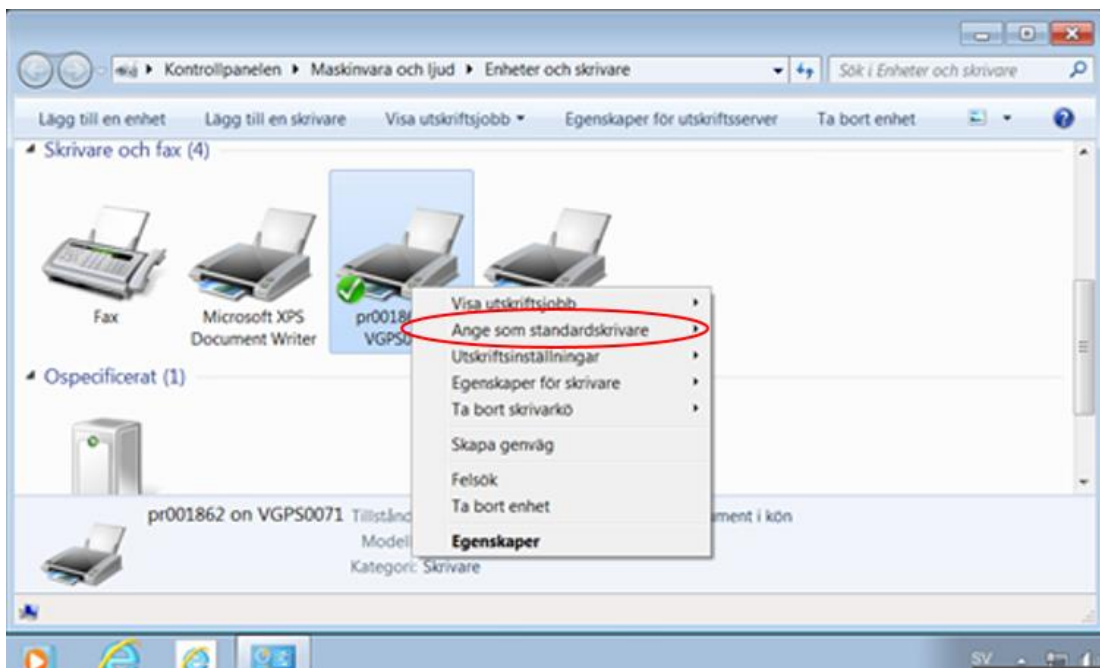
Kontrollpanelen ▸ Maskinvara och ljud ▸ Enheter och skrivare
Sök i Enheter och skrivare

Lägg till en enhet
Lägg till en skrivare
Visa utskriftsjobb ▾
Egenskaper för utskriftsserver
Ta bort enhet

Skrivare och fax (4)

Fax
Microsoft XPS Document Writer
pr0018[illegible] VGPS0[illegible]

Ospecificerat (1)

Visa utskriftsjobb
Ange som standardskrivare
Utskriftsinställningar
Egenskaper för skrivare
Ta bort skrivarkö
Skapa genväg
Felsök
Ta bort enhet
Egenskaper

pr001862 on VGPS0071 Tillstånd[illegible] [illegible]ment i kön
Modell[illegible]
Kategori: Skrivare

SV